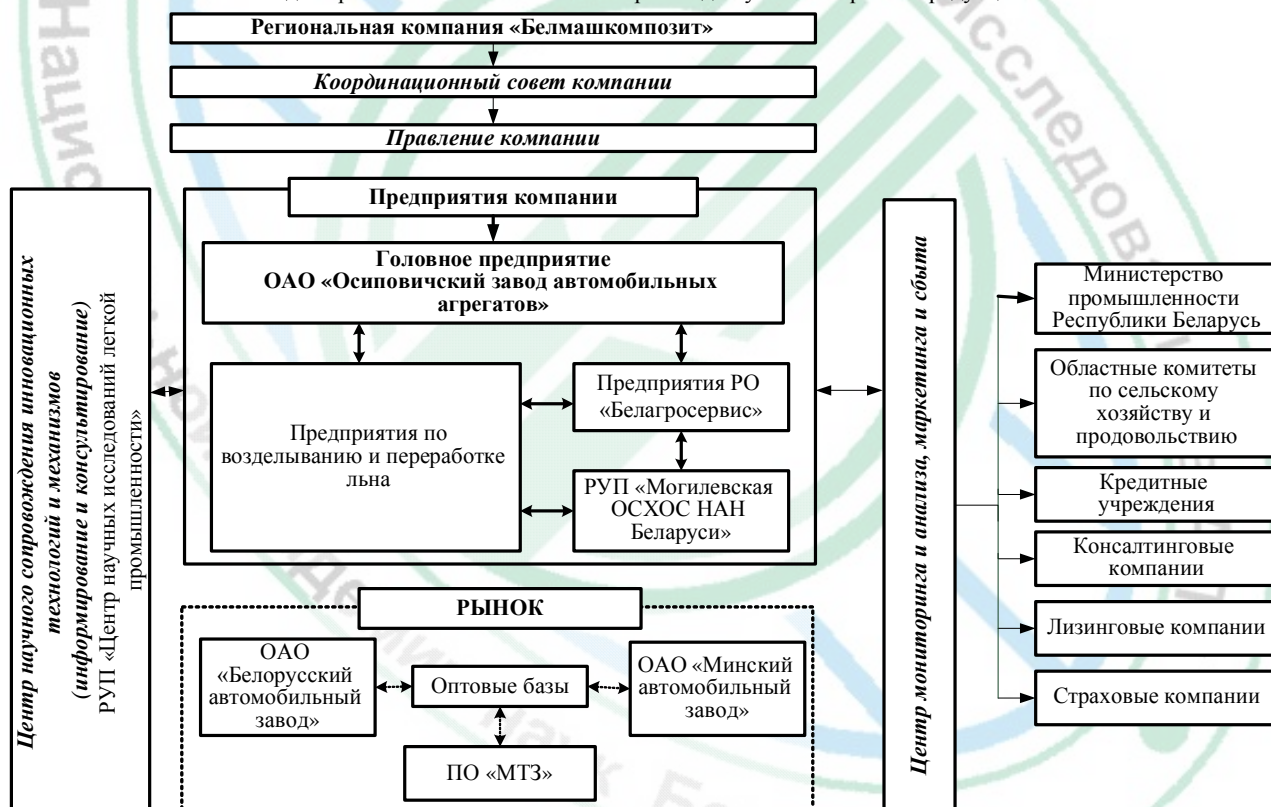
Региональная компания «Белмашкомпозит»

Координационный совет компании

Правление компании

Центр научного сопровождения инновационных технологий и механизмов (информирование и консультирование) РУП «Центр научных исследований легкой промышленности»

Предприятия компании

Головное предприятие ОАО «Осиповичский завод автомобильных агрегатов»

Предприятия по возделыванию и переработке льна

Предприятия РО «Белагросервис»

РУП «Могилевская ОСХОС НАН Беларуси»

РЫНОК

ОАО «Белорусский автомобильный завод»

Оптовые базы

ОАО «Минский автомобильный завод»

ПО «МТЗ»

Центр мониторинга и анализа, маркетинга и сбыта

Министерство промышленности Республики Беларусь

Областные комитеты по сельскому хозяйству и продовольствию

Кредитные учреждения

Консалтинговые компании

Лизинговые компании

Страховые компании